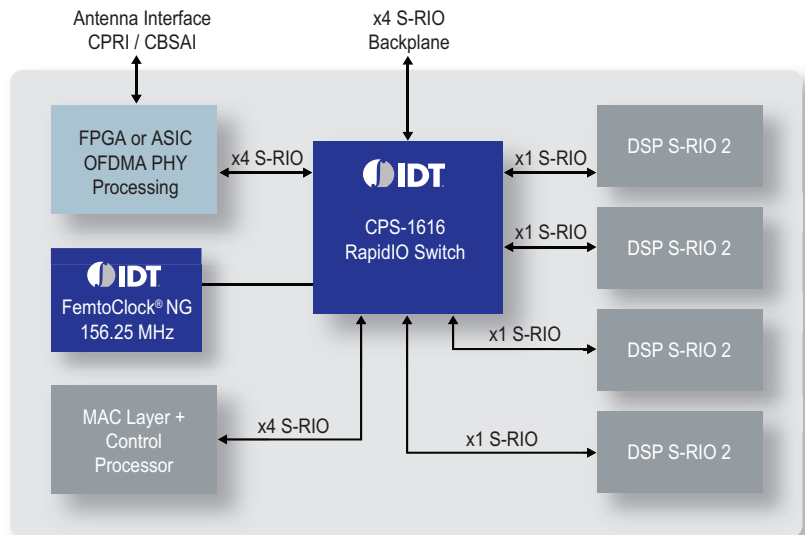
Antenna Interface
CPRI / CBSAI

x4 S-RIO
Backplane

FPGA or ASIC
OFDMA PHY
Processing

x4 S-RIO

IDT

CPS-1616
RapidIO Switch

x1 S-RIO

DSP S-RIO 2

x1 S-RIO

DSP S-RIO 2

IDT
FemtoClock® NG
156.25 MHz

x1 S-RIO

DSP S-RIO 2

MAC Layer +
Control
Processor

x4 S-RIO

x1 S-RIO

DSP S-RIO 2